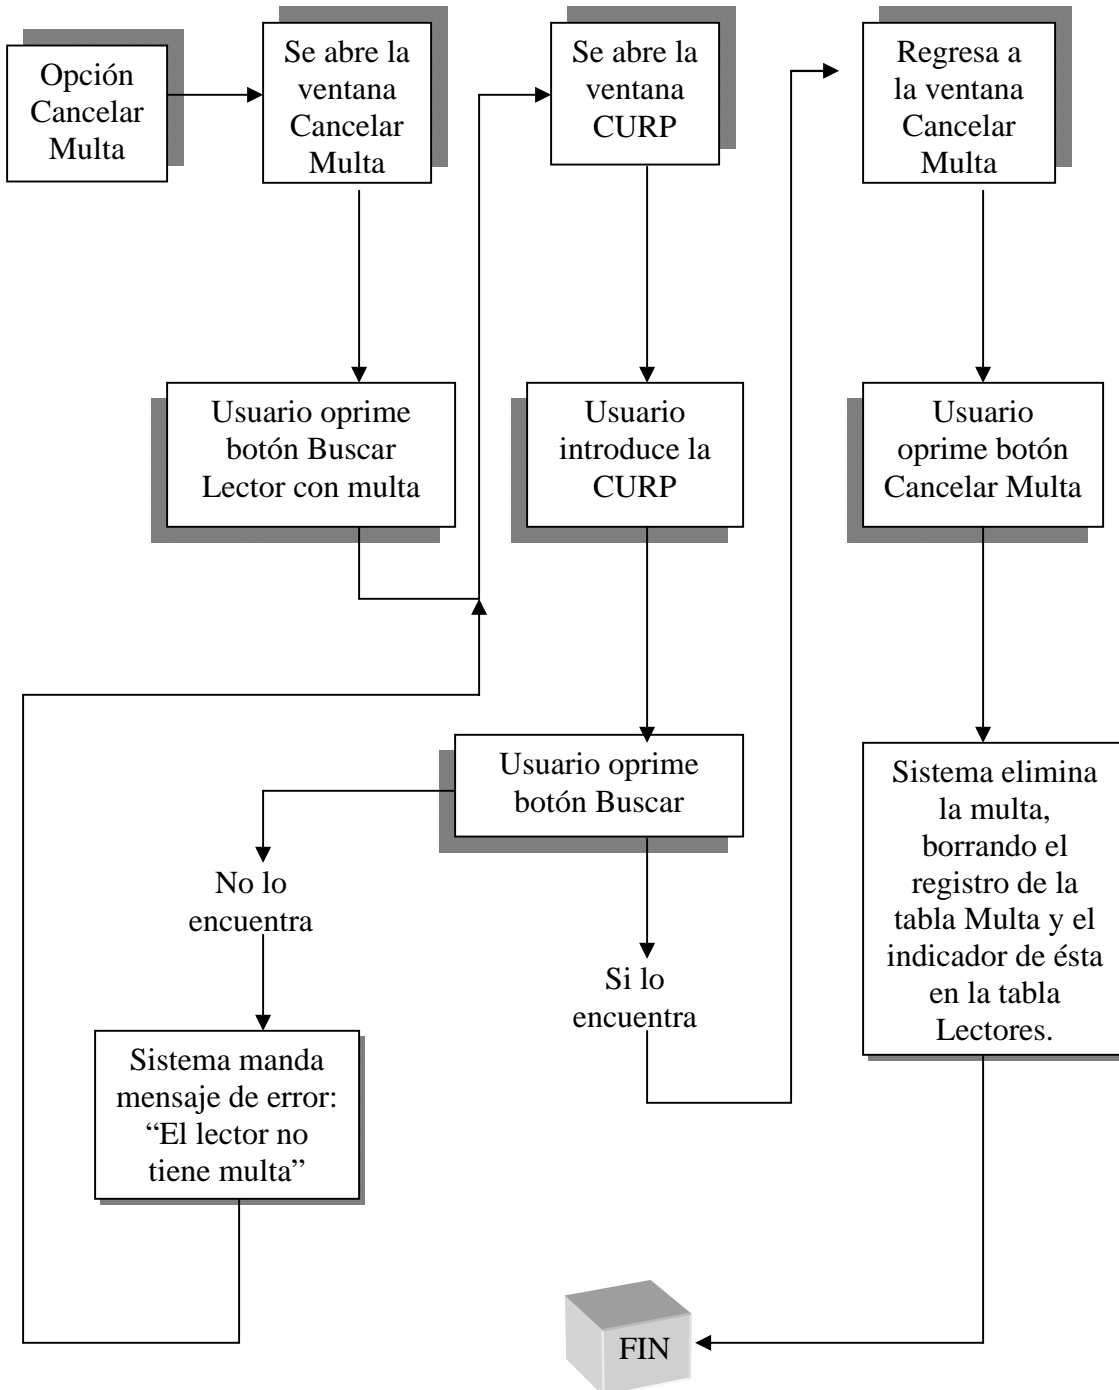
Opción Cancelar Multa

Se abre la ventana Cancelar Multa

Usuario oprime botón Buscar Lector con multa

Se abre la ventana CURP

Usuario introduce la CURP

Usuario oprime botón Buscar

No lo encuentra

Sistema manda mensaje de error: “El lector no tiene multa”

Si lo encuentra

Regresa a la ventana Cancelar Multa

Usuario oprime botón Cancelar Multa

Sistema elimina la multa, borrando el registro de la tabla Multa y el indicador de ésta en la tabla Lectores.

FIN